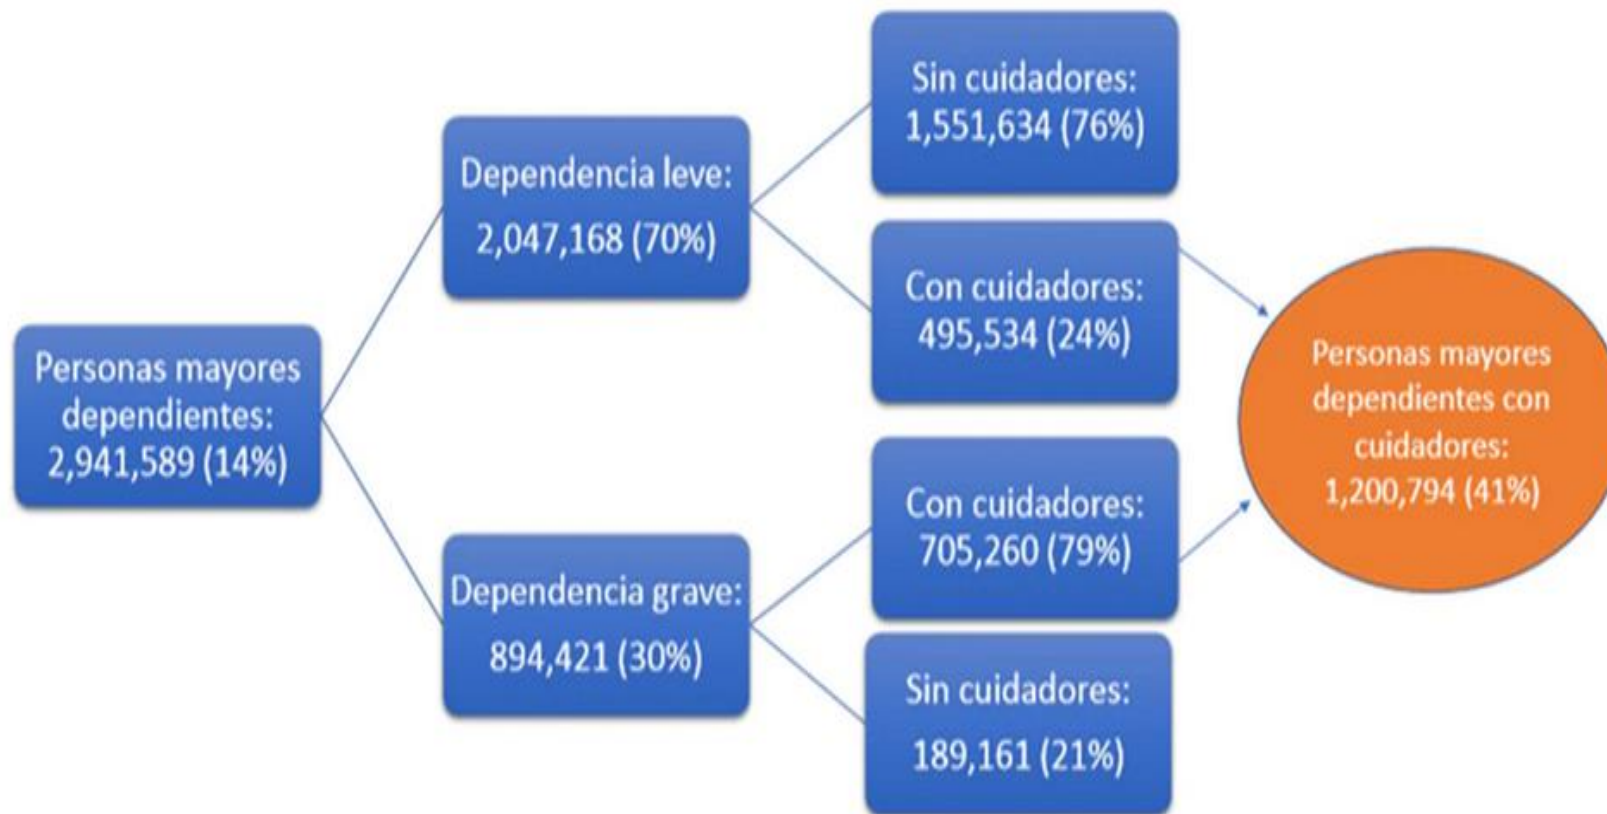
Personas mayores dependientes: 2,941,589 (14%)

Dependencia leve: 2,047,168 (70%)

Sin cuidadores: 1,551,634 (76%)

Con cuidadores: 495,534 (24%)

Dependencia grave: 894,421 (30%)

Con cuidadores: 705,260 (79%)

Sin cuidadores: 189,161 (21%)

Personas mayores dependientes con cuidadores: 1,200,794 (41%)